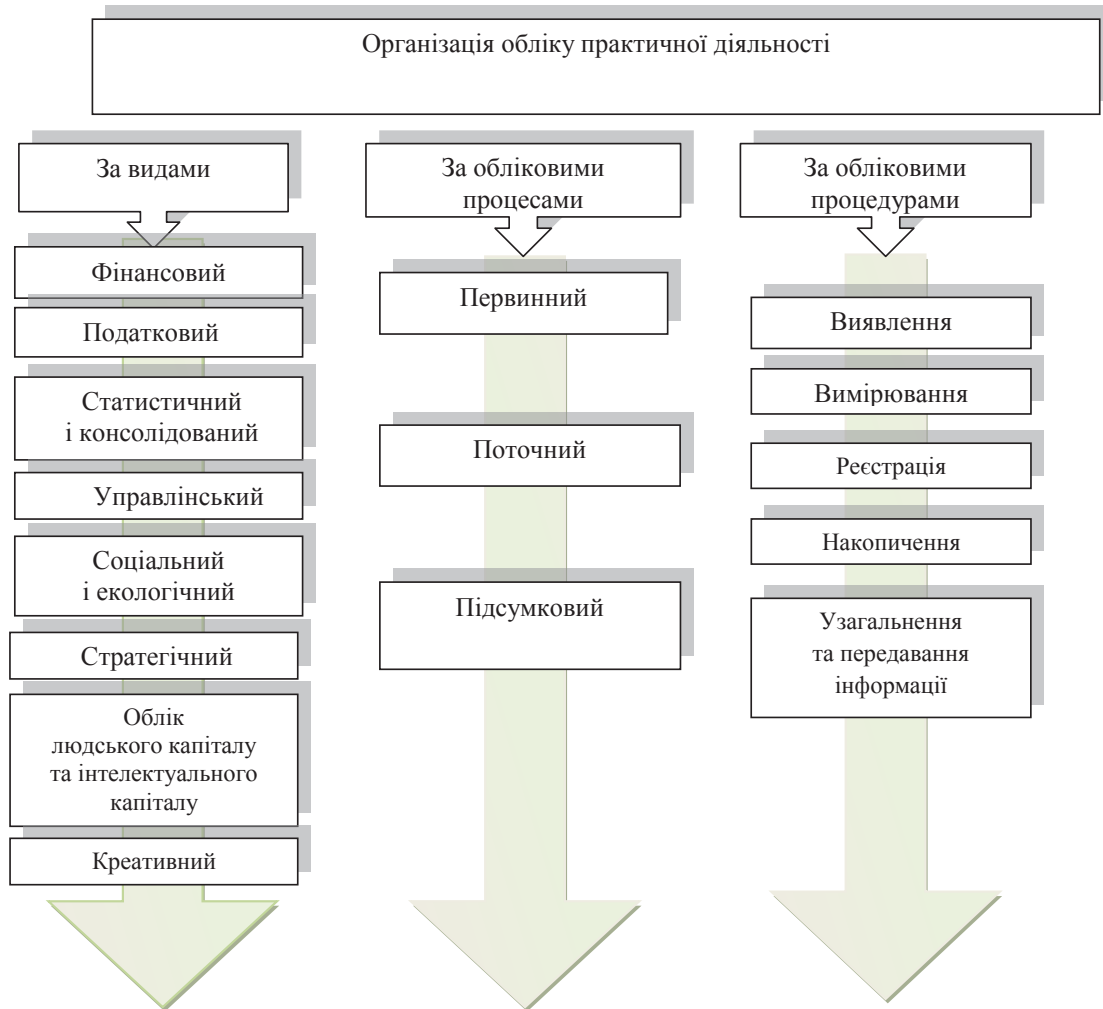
Організація обліку практичної діяльності

За видами

Фінансовий

Податковий

Статистичний і консолідований

Управлінський

Соціальний і екологічний

Стратегічний

Облік людського капіталу та інтелектуального капіталу

Креативний

За обліковими процесами

Первинний

Поточний

Підсумковий

За обліковими процедурами

Виявлення

Вимірювання

Реєстрація

Накопичення

Узагальнення та передавання інформації